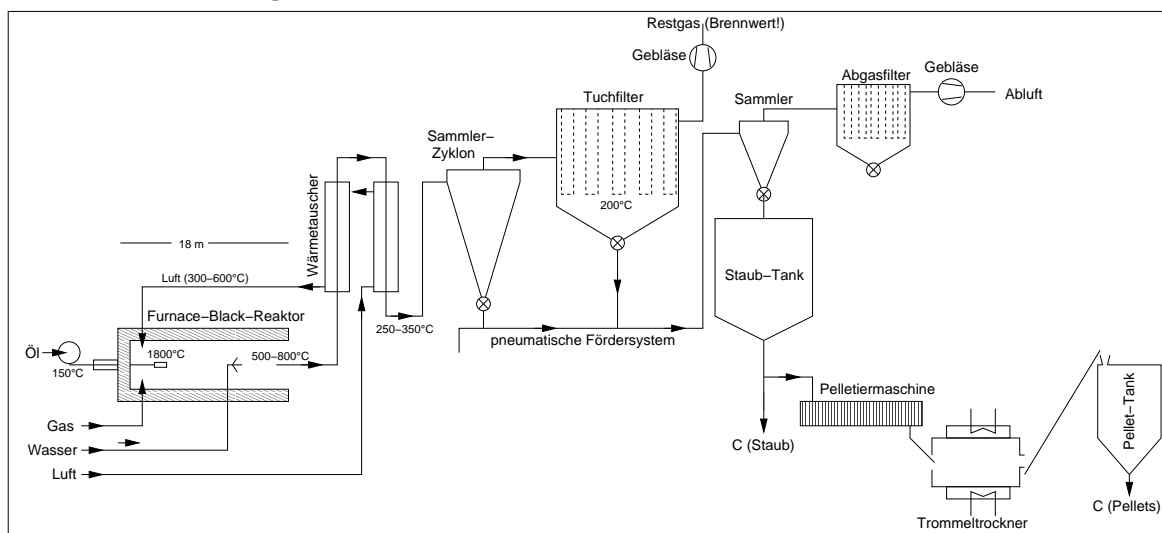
Restgas (Brennwert!)

Gebläse

Abgasfilter

Gebläse

Abluft

Tuchfilter

Sammler

Sammler–Zyklon

Wärmetauscher

200°C

18 m

Luft (300–600°C)

Staub–Tank

Furnace–Black–Reaktor

250–350°C

pneumatische Fördersystem

Öl

1800°C

500–800°C

150°C

Pelletiermaschine

Gas

Pellet–Tank

Wasser

C (Staub)

Luft

C (Pellets)

Trommeltrockner